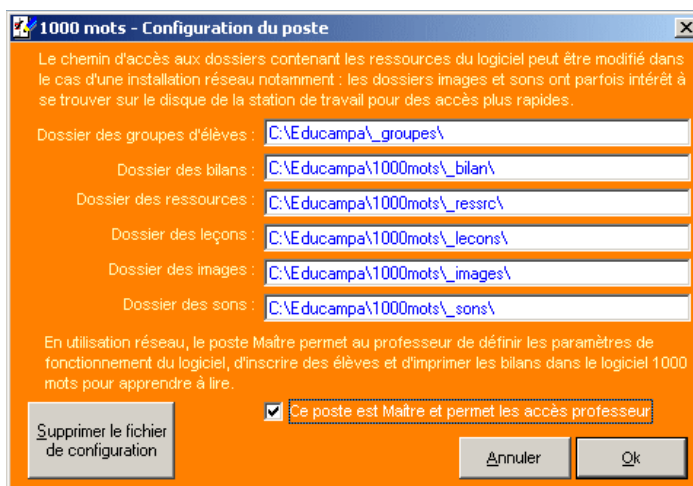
1000 mots - Configuration du poste

Le chemin d'accès aux dossiers contenant les ressources du logiciel peut être modifié dans le cas d'une installation réseau notamment : les dossiers images et sons ont parfois intérêt à se trouver sur le disque de la station de travail pour des accès plus rapides.

Dossier des groupes d'élèves : C:\Educampa\_groupes\

Dossier des bilans : C:\Educampa\1000mots\_bilan\

Dossier des ressources : C:\Educampa\1000mots\_ressrc\

Dossier des leçons : C:\Educampa\1000mots\_lecons\

Dossier des images : C:\Educampa\1000mots\_images\

Dossier des sons : C:\Educampa\1000mots\_sons\

En utilisation réseau, le poste Maître permet au professeur de définir les paramètres de fonctionnement du logiciel, d'inscrire des élèves et d'imprimer les bilans dans le logiciel 1000 mots pour apprendre à lire.

Ce poste est Maître et permet les accès professeur

Supprimer le fichier de configuration

Annuler

Ok